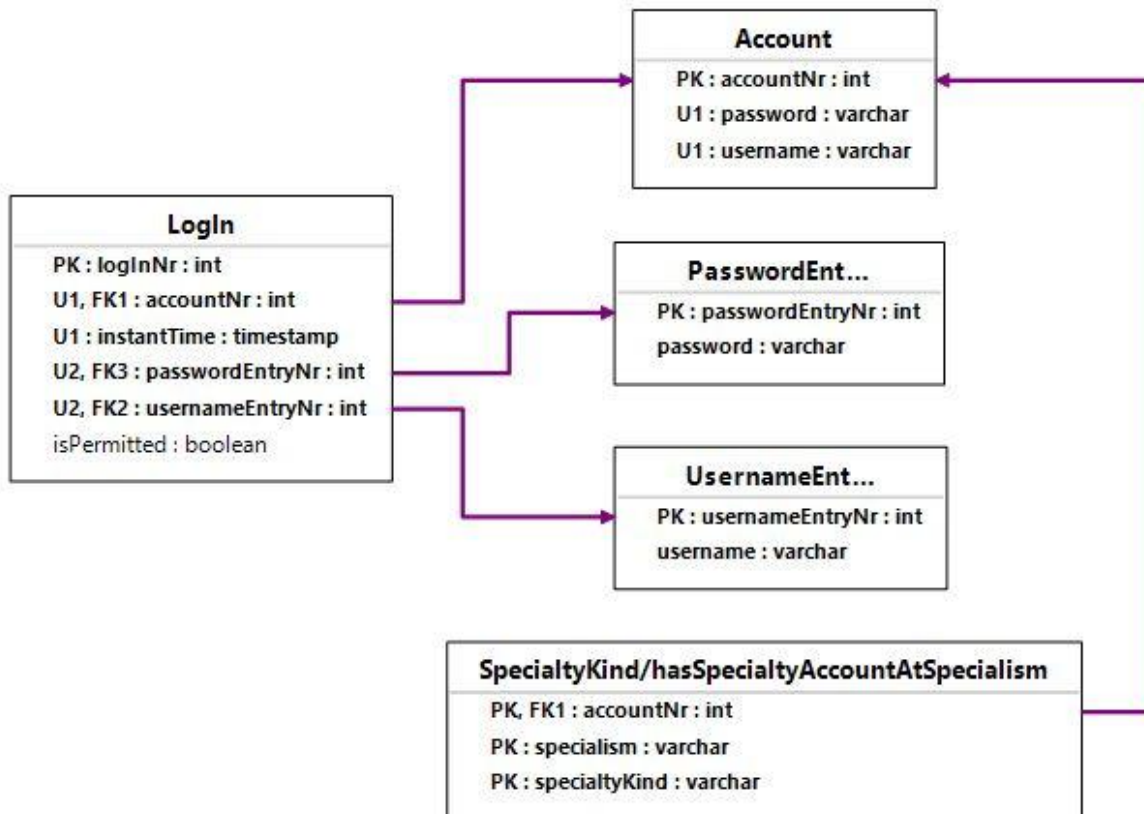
Account
PK : accountNr : int
U1 : password : varchar
U1 : username : varchar

LogIn
PK : logInNr : int
U1, FK1 : accountNr : int
U1 : instantTime : timestamp
U2, FK3 : passwordEntryNr : int
U2, FK2 : usernameEntryNr : int
isPermitted : boolean

PasswordEnt...
PK : passwordEntryNr : int
password : varchar

UsernameEnt...
PK : usernameEntryNr : int
username : varchar

SpecialtyKind/hasSpecialtyAccountAtSpecialism
PK, FK1 : accountNr : int
PK : specialism : varchar
PK : specialtyKind : varchar